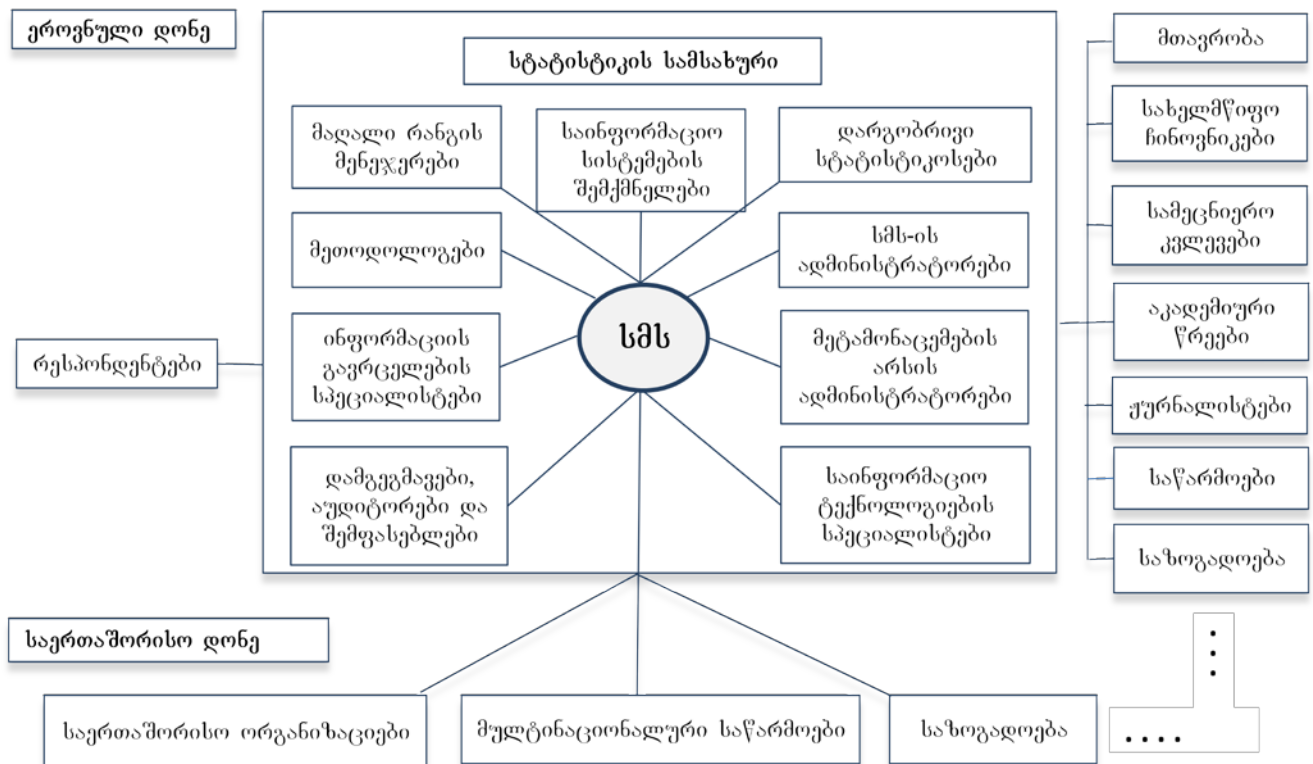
ეროვნული დონე

სტატისტიკის სამსახური

მაღალი რანგის მენეჯერები

საინფორმაციო სისტემების შემქმნელები

დარგობრივი სტატისტიკოსები

მეთოდოლოგები

სმს-ის ადმინისტრატორები

სმს

ინფორმაციის გავრცელების სპეციალისტები

მეტამონაცემების არსის ადმინისტრატორები

დამგეგმავები, აუდიტორები და შემფასებლები

საინფორმაციო ტექნოლოგიების სპეციალისტები

რესპონდენტები

მთავრობა

სახელმწიფო ჩინოვნიკები

სამეცნიერო კვლევები

აკადემიური წრეები

ჟურნალისტები

საწარმოები

საზოგადოება

საერთაშორისო დონე

საერთაშორისო ორგანიზაციები

მულტინაციონალური საწარმოები

საზოგადოება

. . .

. . . .